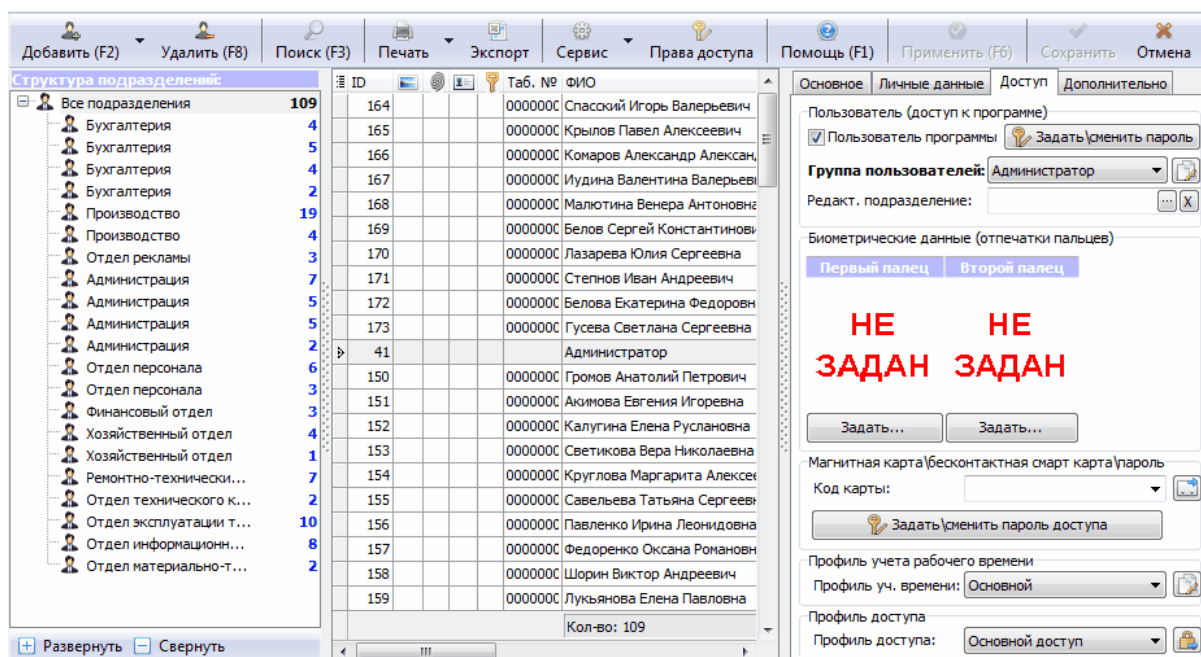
Добавить (F2) Удалить (F8) Поиск (F3) Печать Экспорт Сервис Права доступа Помощь (F1) Применить (F6) Сохранить Отмена

Структура подразделений:

| | |
|---|---|
| Все подразделения | 109 |
| Бухгалтерия | 4 |
| Бухгалтерия | 5 |
| Бухгалтерия | 4 |
| Бухгалтерия | 2 |
| Производство | 19 |
| Производство | 4 |
| Отдел рекламы | 3 |
| Администрация | 7 |
| Администрация | 5 |
| Администрация | 5 |
| Администрация | 2 |
| Отдел персонала | 6 |
| Отдел персонала | 3 |
| Финансовый отдел | 3 |
| Хозяйственный отдел | 4 |
| Хозяйственный отдел | 1 |
| Ремонтно-технически... | 7 |
| Отдел технического к... | 2 |
| Отдел эксплуатации т... | 10 |
| Отдел информационн... | 8 |
| Отдел материально-т... | 2 |

Развернуть Свернуть

| ID | Таб. № | ФИО |
|---|---|---|
| 164 | 0000000 | Спасский Игорь Валерьевич |
| 165 | 0000000 | Крылов Павел Алексеевич |
| 166 | 0000000 | Комаров Александр Алексан, |
| 167 | 0000000 | Иудина Валентина Валерьеві |
| 168 | 0000000 | Малютина Венера Антоновна |
| 169 | 0000000 | Белов Сергей Константинови |
| 170 | 0000000 | Лазарева Юлия Сергеевна |
| 171 | 0000000 | Степнов Иван Андреевич |
| 172 | 0000000 | Белова Екатерина Федоровн |
| 173 | 0000000 | Гусева Светлана Сергеевна |
| 41 | | Администратор |
| 150 | 0000000 | Громов Анатолий Петрович |
| 151 | 0000000 | Акимова Евгения Игоревна |
| 152 | 0000000 | Калугина Елена Руслановна |
| 153 | 0000000 | Светикова Вера Николаевна |
| 154 | 0000000 | Круглова Маргарита Алексее |
| 155 | 0000000 | Савельева Татьяна Сергеевн |
| 156 | 0000000 | Павленко Ирина Леонидовна |
| 157 | 0000000 | Федоренко Оксана Романовн |
| 158 | 0000000 | Шорин Виктор Андреевич |
| 159 | 0000000 | Лукьянова Елена Павловна |
| | | Кол-во: 109 |

Основное Личные данные Доступ Дополнительно

Пользователь (доступ к программе)
Пользователь программы Задать\сменить пароль
Группа пользователей: Администратор
Редакт. подразделение:

Биометрические данные (отпечатки пальцев)
Первый палец Второй палец
НЕ ЗАДАН НЕ ЗАДАН
Задать... Задать...

Магнитная карта\бесконтактная смарт карта\пароль
Код карты:
Задать\сменить пароль доступа

Профиль учета рабочего времени
Профиль уч. времени: Основной

Профиль доступа
Профиль доступа: Основной доступ